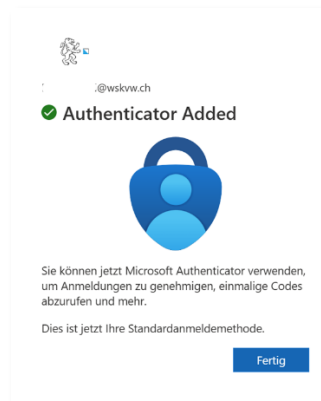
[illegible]@wskvw.ch

Authenticator Added

Sie können jetzt Microsoft Authenticator verwenden, um Anmeldungen zu genehmigen, einmalige Codes abzurufen und mehr.

Dies ist jetzt Ihre Standardanmeldemethode.

Fertig